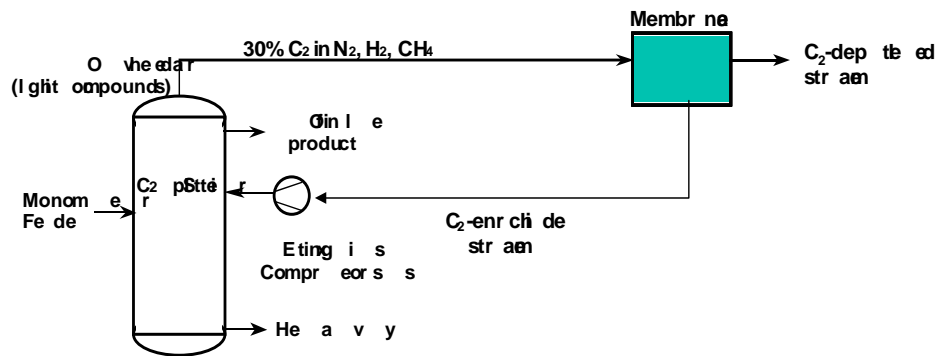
Membr ne

30% $C_2$ in $N_2$, $H_2$, $CH_4$

$C_2$-dep te ed str aen

O vhe ed ar (l ght ompounds)

Ofin l e product

$C_2$ pSttie r

Monom e r Fe de

$C_2$-enr chi de str aen

Eting i s Compr eor s s

He a v y